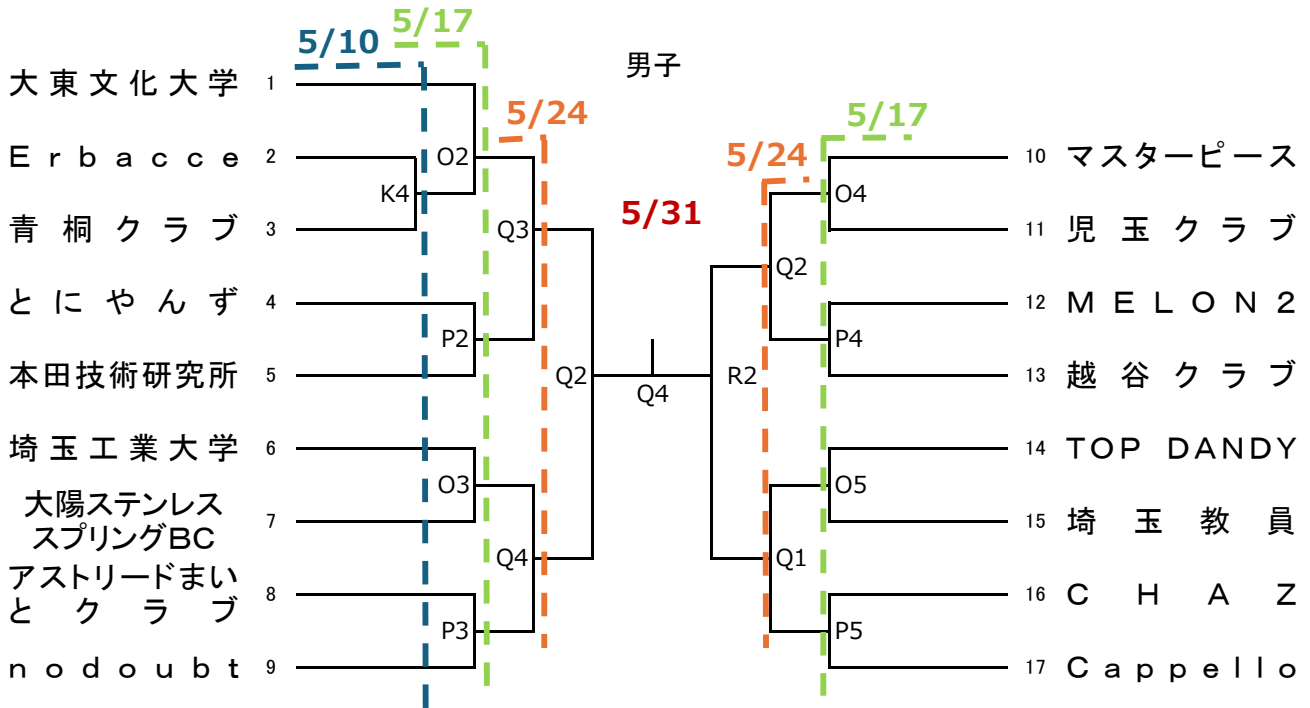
5/10 5/17

男子

5/24

5/24 5/17

5/31

大東文化大学 1
Erbacce 2
青桐クラブ 3
とにやんず 4
本田技術研究所 5
埼玉工業大学 6
大陽ステンレススプリングBC 7
アストリードまいとクラブ 8
nodoubt 9

K4
O2
P2
O3
P3
Q3
Q4
Q2
Q4
R2
Q2
Q1
O4
P4
O5
P5

10 マスターピース
11 児玉クラブ
12 MELON2
13 越谷クラブ
14 TOP DANDY
15 埼玉教員
16 CHAZ
17 Cappello